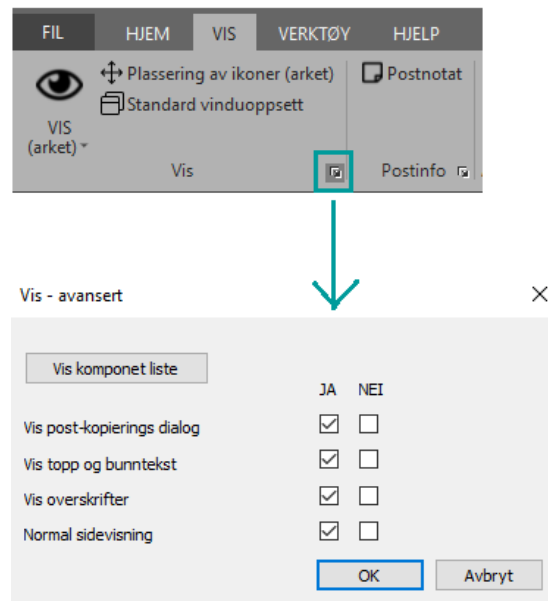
FIL HJEM VIS VERKTØY HJELP

VIS (arket)

Plassering av ikoner (arket)
Standard vinduoppsett

Vis

Postnotat

Postinfo

Vis - avansert

Vis komponet liste

JA NEI

Vis post-kopierings dialog
Vis topp og bunntekst
Vis overskrifter
Normal sidevisning

OK Avbryt